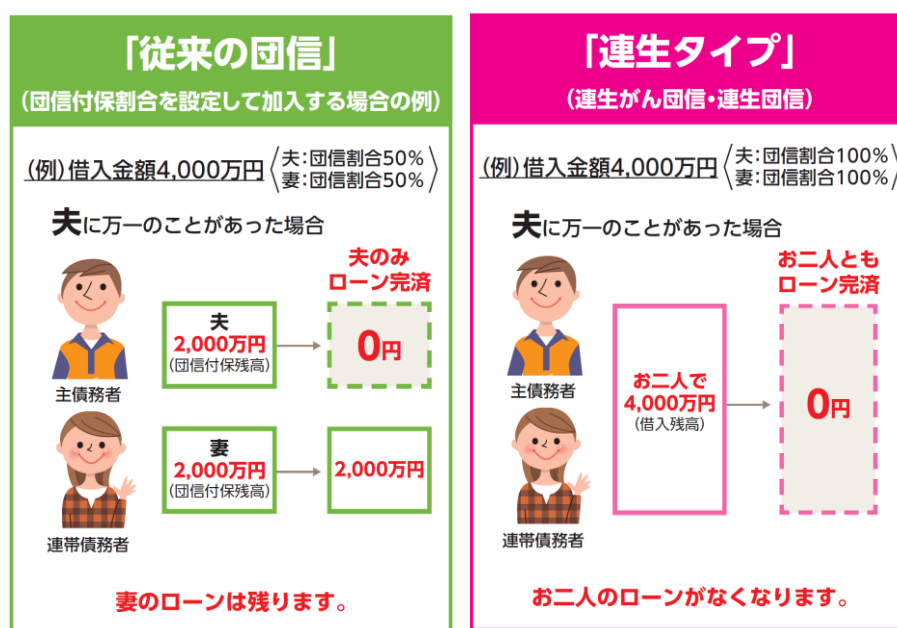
「従来の団信」
（団信付保割合を設定して加入する場合の例）

（例）借入金額4,000万円 〈夫：団信割合50％ 妻：団信割合50％〉

夫に万一のことがあった場合

主債務者

夫
2,000万円
（団信付保残高）

夫のみ
ローン完済

0円

連帯債務者

妻
2,000万円
（団信付保残高）

2,000万円

妻のローンは残ります。

「連生タイプ」
（連生がん団信・連生団信）

（例）借入金額4,000万円 〈夫：団信割合100％ 妻：団信割合100％

夫に万一のことがあった場合

主債務者

お二人で
4,000万円
（借入残高）

お二人とも
ローン完済

0円

連帯債務者

お二人のローンがなくなります。